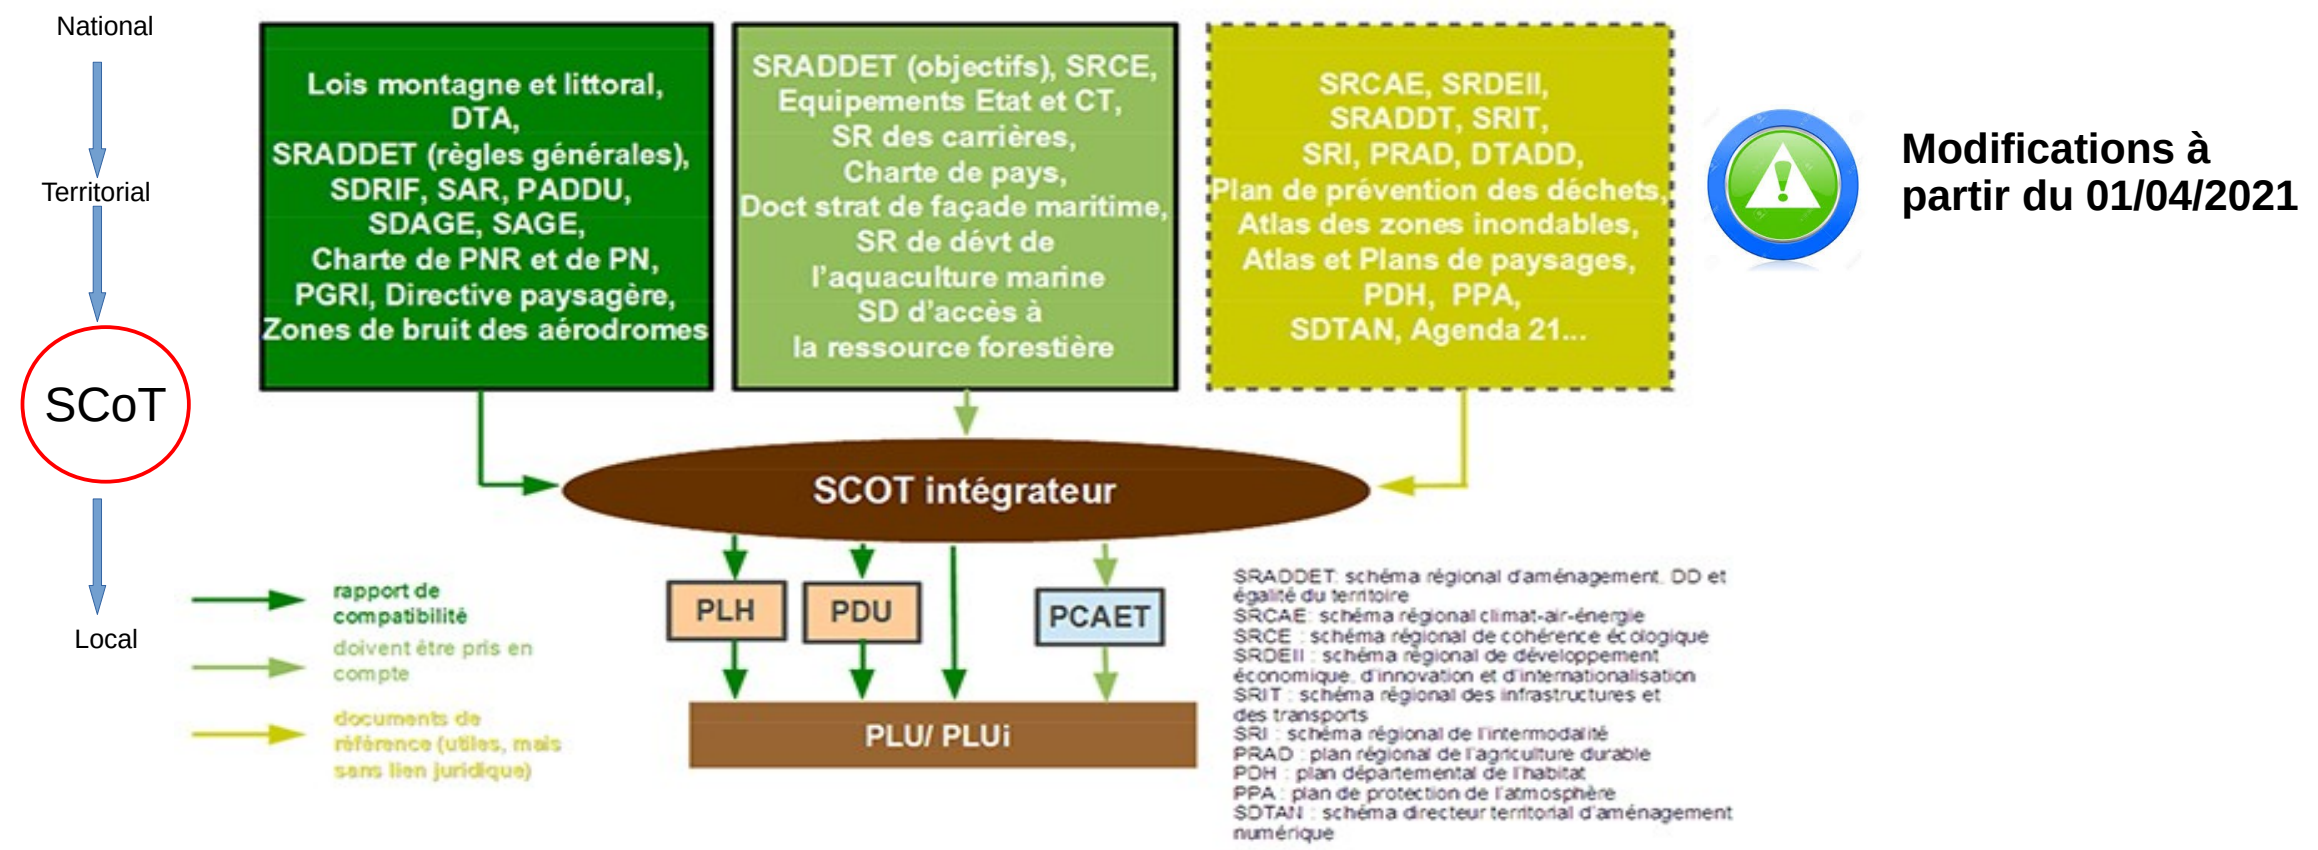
National

Territorial

SCoT

Local

Lois montagne et littoral, DTA, SRADDET (règles générales), SDRIF, SAR, PADDU, SDAGE, SAGE, Charte de PNR et de PN, PGRI, Directive paysagère, Zones de bruit des aérodromes

SRADDET (objectifs), SRCE, Equipements Etat et CT, SR des carrières, Charte de pays, Doct strat de façade maritime, SR de dévt de l'aquaculture marine SD d'accès à la ressource forestière

SRCAE, SRDEII, SRADDT, SRIT, SRI, PRAD, DTADD, Plan de prévention des déchets, Atlas des zones inondables, Atlas et Plans de paysages, PDH, PPA, SDTAN, Agenda 21...

Modifications à partir du 01/04/2021

SCOT intégrateur

rapport de compatibilité

doivent être pris en compte

documents de référence (utiles, mais sans lien juridique)

PLH

PDU

PCAET

PLU/ PLUi

SRADDET: schéma régional d'aménagement, DD et égalité du territoire
SRCAE : schéma régional climat-air-énergie
SRCE : schéma régional de cohérence écologique
SRDEII : schéma régional de développement économique, d'innovation et d'internationalisation
SRIT : schéma régional des infrastructures et des transports
SRI : schéma régional de l'intermodalité
PRAD : plan régional de l'agriculture durable
PDH : plan départemental de l'habitat
PPA : plan de protection de l'atmosphère
SDTAN : schéma directeur territorial d'aménagement numérique